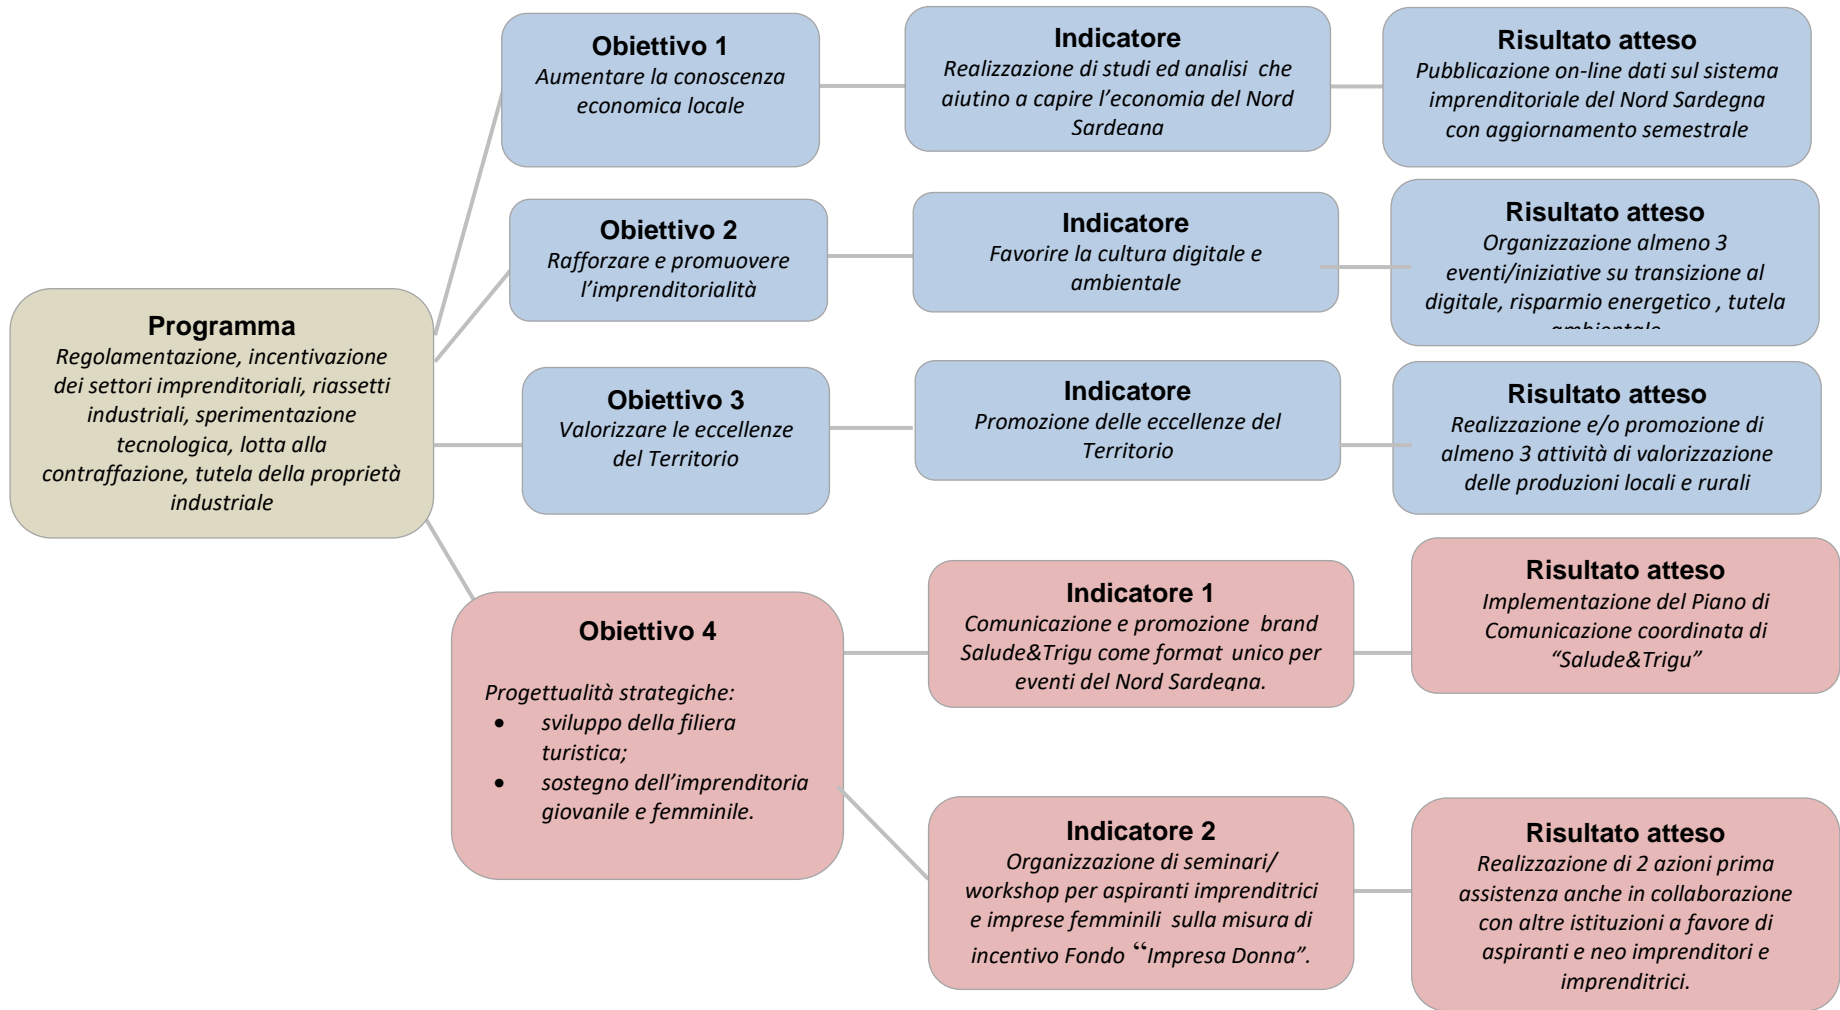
Programma
Regolamentazione, incentivazione dei settori imprenditoriali, riassetti industriali, sperimentazione tecnologica, lotta alla contraffazione, tutela della proprietà industriale

Obiettivo 1
Aumentare la conoscenza economica locale

Indicatore
Realizzazione di studi ed analisi che aiutino a capire l'economia del Nord Sardeana

Risultato atteso
Pubblicazione on-line dati sul sistema imprenditoriale del Nord Sardegna con aggiornamento semestrale

Obiettivo 2
Rafforzare e promuovere l'imprenditorialità

Indicatore
Favorire la cultura digitale e ambientale

Risultato atteso
Organizzazione almeno 3 eventi/iniziative su transizione al digitale, risparmio energetico , tutela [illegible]

Obiettivo 3
Valorizzare le eccellenze del Territorio

Indicatore
Promozione delle eccellenze del Territorio

Risultato atteso
Realizzazione e/o promozione di almeno 3 attività di valorizzazione delle produzioni locali e rurali

Obiettivo 4

Progettualità strategiche:
• sviluppo della filiera turistica;
• sostegno dell'imprenditoria giovanile e femminile.

Indicatore 1
Comunicazione e promozione brand Salude&Trigu come format unico per eventi del Nord Sardegna.

Risultato atteso
Implementazione del Piano di Comunicazione coordinata di "Salude&Trigu"

Indicatore 2
Organizzazione di seminari/ workshop per aspiranti imprenditrici e imprese femminili sulla misura di incentivo Fondo "Impresa Donna".

Risultato atteso
Realizzazione di 2 azioni prima assistenza anche in collaborazione con altre istituzioni a favore di aspiranti e neo imprenditori e imprenditrici.